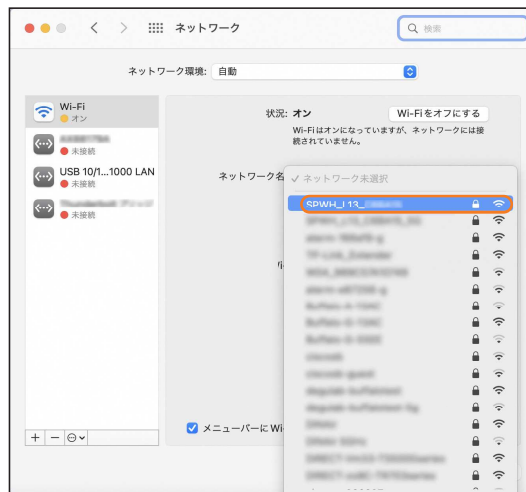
ネットワーク

検索

ネットワーク環境: 自動

Wi-Fi
オン

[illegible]
未接続

USB 10/1...1000 LAN
未接続

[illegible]
未接続

+ − ⊙

状況: オン

Wi-Fiをオフにする

Wi-Fiはオンになっていますが、ネットワークには接続されていません。

ネットワーク名

✓ ネットワーク未選択

SPWH_L13_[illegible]

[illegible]

メニューバーにWi